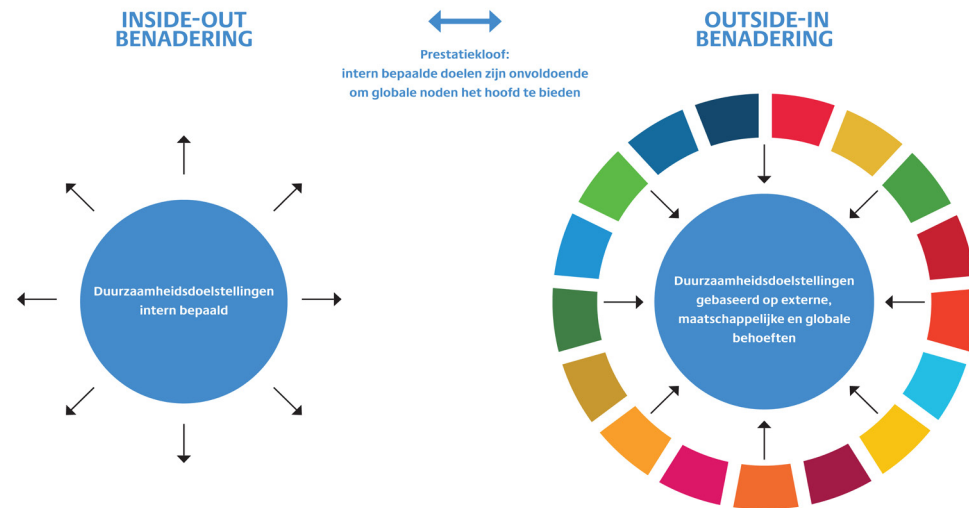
INSIDE-OUT BENADERING

Prestatiekloof:
intern bepaalde doelen zijn onvoldoende om globale noden het hoofd te bieden

OUTSIDE-IN BENADERING

Duurzaamheidsdoelstellingen intern bepaald

Duurzaamheidsdoelstellingen gebaseerd op externe, maatschappelijke en globale behoeften